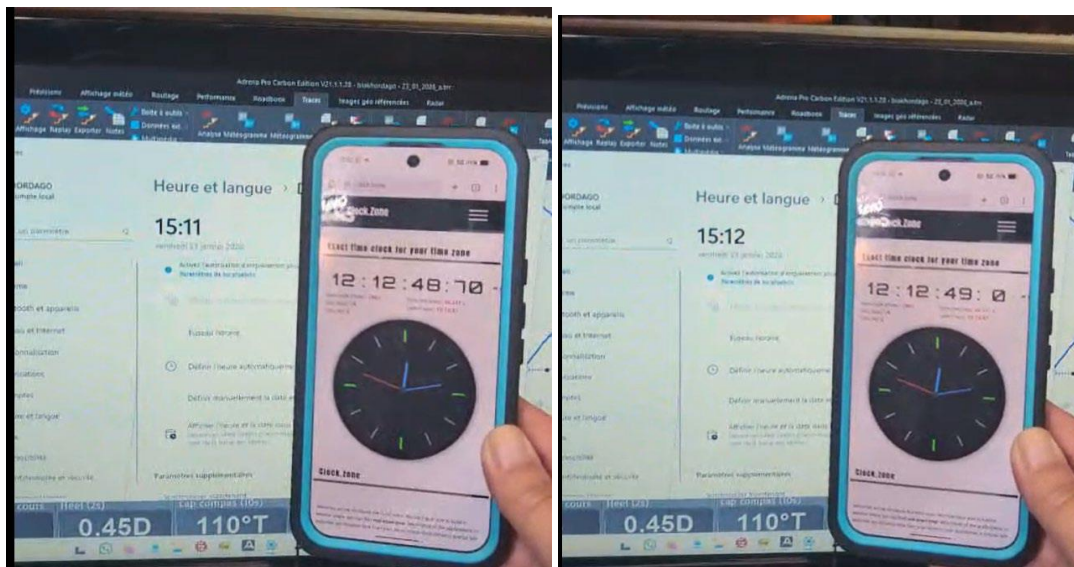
Prévisions Affichage météo Routage Performance Roadbook Traces Images géo référencées Radar

Adrena Pro Carbon Edition V21.1.1.28 - bloknordago - 23_01_2026_a.trn

Affichage Replay Exporter Notes Boîte à outils Données ext. Multimédia Analyse Météogramme Météogramme

BORDAGO
Compte local

Heure et langue

15:11

Bluetooth et appareils
Réseau et Internet
Personnalisation
Applications
Comptes
Heure et langue
Confidentialité et sécurité

Fuseau horaire
Définir l'heure automatiquement
Définir manuellement la date et
Afficher l'heure et la date dans
Paramètres supplémentaires

Clock.Zone
Exact time clock for your time zone
12:12:48:70
Clock.Zone

cours Heel (2s) Cap compas (10s)
0.45D 110°T

Prévisions Affichage météo Routage Performance Roadbook Traces Images géo référencées Radar

Adrena Pro Carbon Edition V21.1.1.28 - bloknordago - 23_01_2026_a.trn

Affichage Replay Exporter Notes Boîte à outils Données ext. Analyse Météogramme Météogramme

BORDAGO
Compte local

Heure et langue

15:12

Bluetooth et appareils
Réseau et Internet
Personnalisation
Applications
Comptes
Heure et langue
Confidentialité et sécurité

Fuseau horaire
Définir l'heure automatiquement
Définir manuellement la date et
Afficher l'heure et la date dans
Paramètres supplémentaires

Clock.Zone
Exact time clock for your time zone
12:12:49: 0
Clock.Zone

cours Heel (2s) Cap compas (10s)
0.45D 110°T